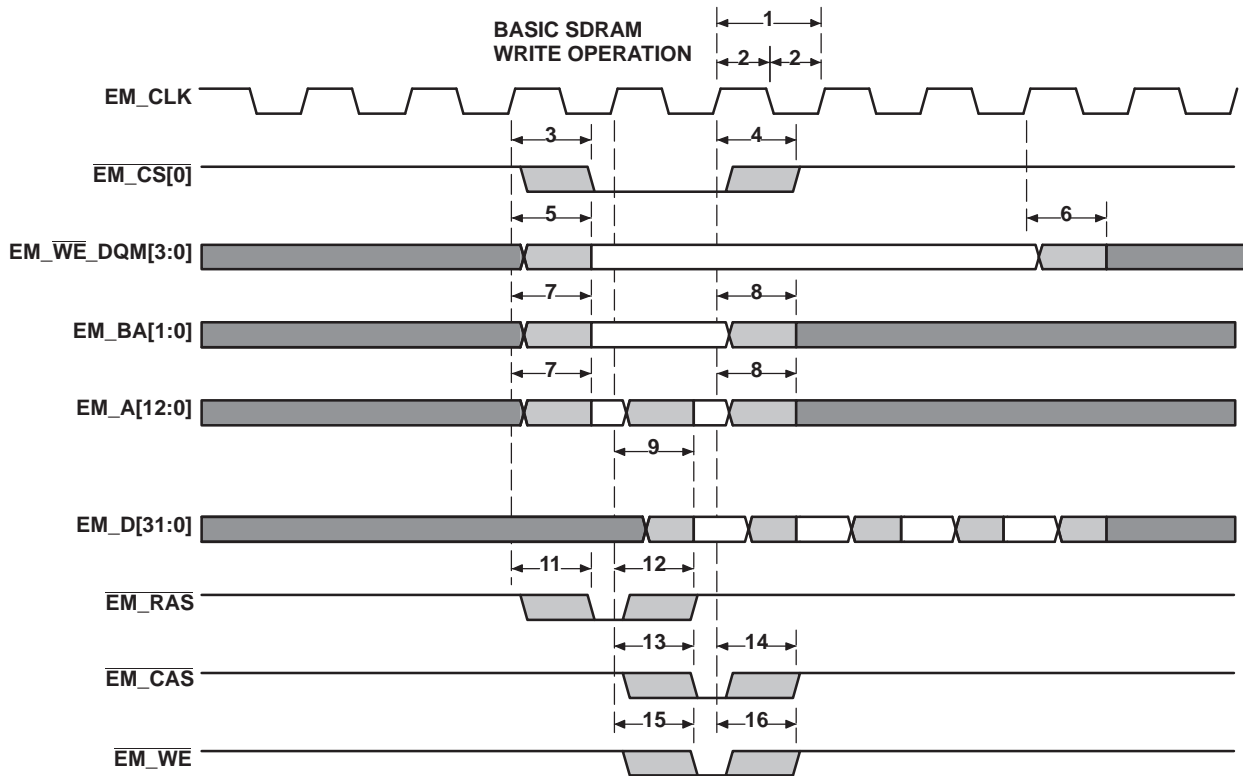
BASIC SDRAM WRITE OPERATION

1

2 2

EM_CLK

3 4

$\overline{\text{EM\_CS[0]}}$

5 6

EM_$\overline{\text{WE}}$_DQM[3:0]

7 8

EM_BA[1:0]

7 8

EM_A[12:0]

9

EM_D[31:0]

11 12

$\overline{\text{EM\_RAS}}$

13 14

$\overline{\text{EM\_CAS}}$

15 16

$\overline{\text{EM\_WE}}$